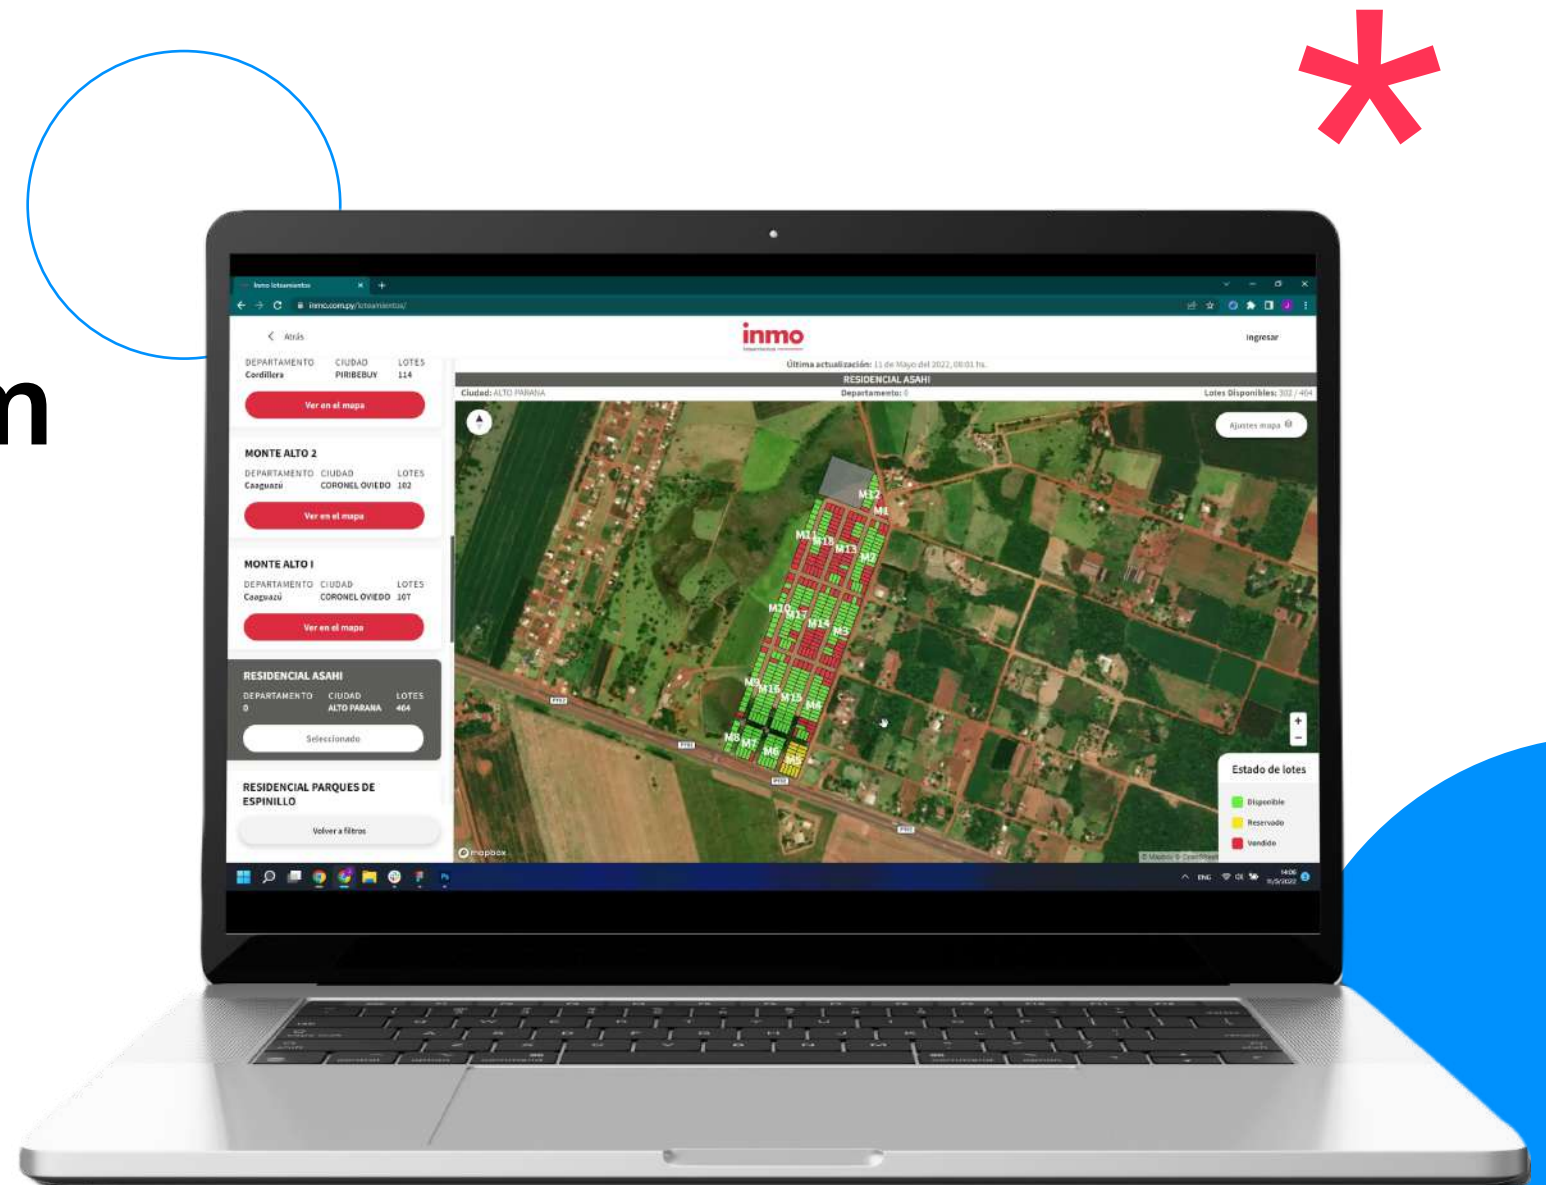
n

Inmo loteamientos
inmo.com.py/loteamientos/

Atrás

inmo

Ingresar

DEPARTAMENTO Cordillera
CIUDAD PIRIBEBUY
LOTES 114
Ver en el mapa

MONTE ALTO 2
DEPARTAMENTO Caaguazú
CIUDAD CORONEL OVIEDO
LOTES 102
Ver en el mapa

MONTE ALTO I
DEPARTAMENTO Caaguazú
CIUDAD CORONEL OVIEDO
LOTES 107
Ver en el mapa

RESIDENCIAL ASAHI
DEPARTAMENTO 0
CIUDAD ALTO PARANA
LOTES 464
Seleccionado

RESIDENCIAL PARQUES DE ESPINILLO
Volver a filtros

Última actualización: 11 de Mayo del 2022, 08:01 hs.
RESIDENCIAL ASAHI
Ciudad: ALTO PARANA
Departamento: 0
Lotes Disponibles: 302 / 464

Ajustes mapa

M12 M1 M11 M18 M13 M2 M10 M17 M14 M3 M9 M16 M15 M4 M8 M7 M6 M5

Estado de lotes
Disponible
Reservado
Vendido

mapbox
© Mapbox © OpenStreetMap

ENG
14:06
11/5/2022